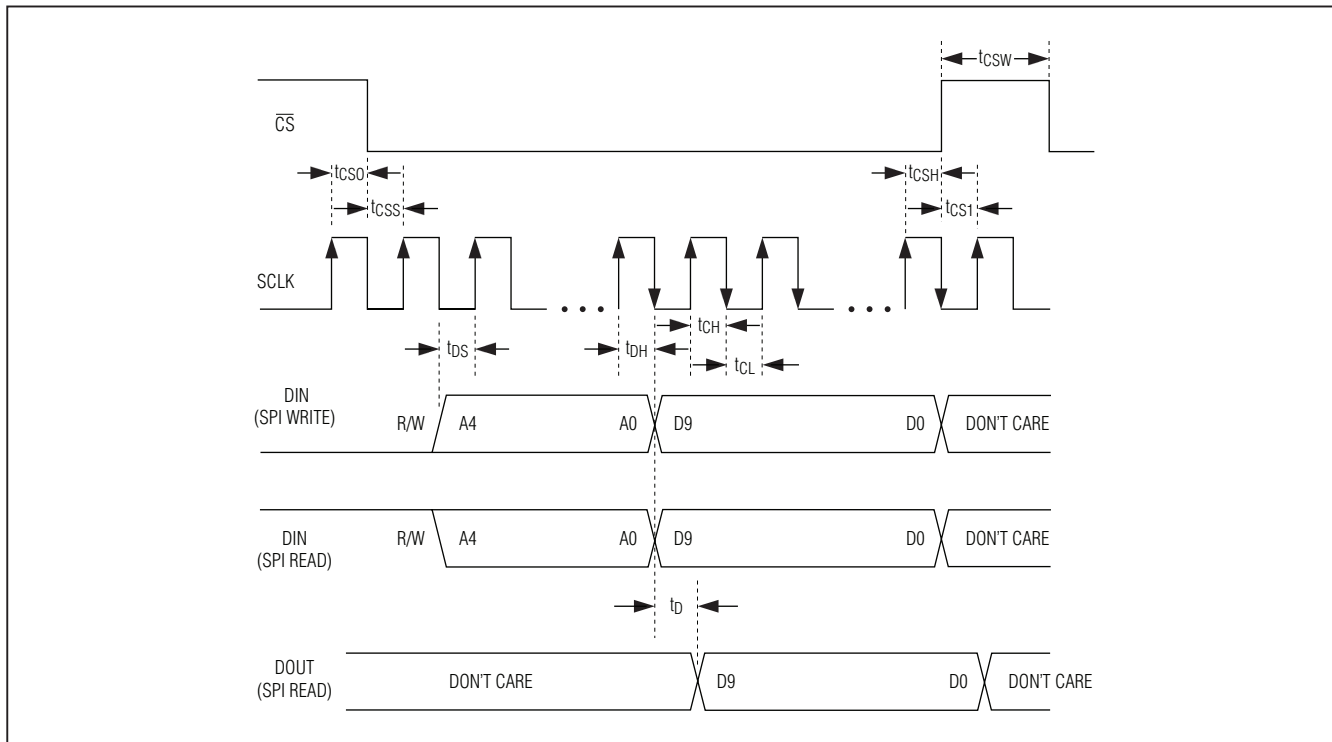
$t_{CSW}$

$\overline{CS}$

$t_{CS0}$

$t_{CSS}$

$t_{CSH}$

$t_{CS1}$

SCLK

$t_{CH}$

$t_{DS}$

$t_{DH}$

$t_{CL}$

DIN (SPI WRITE)

R/W

A4

A0

D9

D0

DON'T CARE

DIN (SPI READ)

R/W

A4

A0

D9

D0

DON'T CARE

$t_D$

DOUT (SPI READ)

DON'T CARE

D9

D0

DON'T CARE